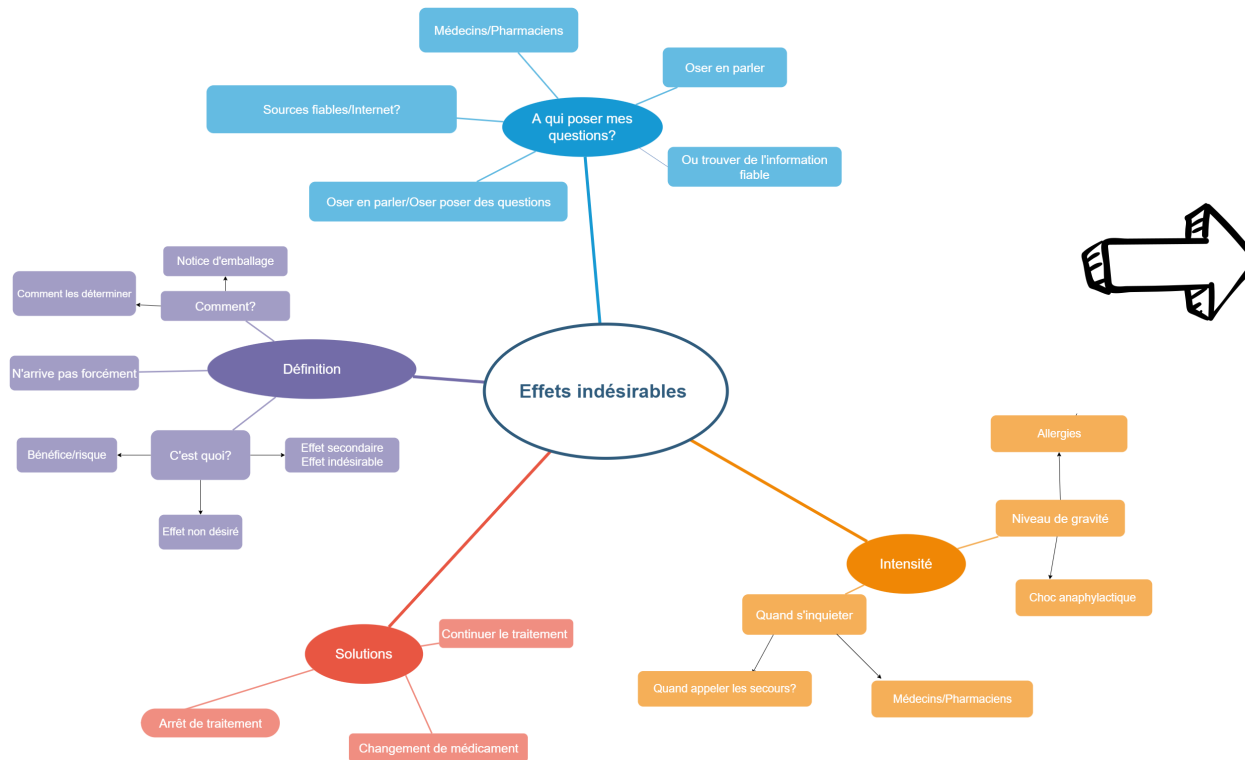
Médecins/Pharmaciens

Oser en parler

Sources fiables/Internet?

A qui poser mes questions?

Ou trouver de l'information fiable

Oser en parler/Oser poser des questions

Notice d'emballage

Comment les déterminer

Comment?

N'arrive pas forcément

Définition

Effets indésirables

Bénéfice/risque

C'est quoi?

Effet secondaire
Effet indésirable

Effet non désiré

Allergies

Niveau de gravité

Intensité

Choc anaphylactique

Quand s'inquieter

Solutions

Continuer le traitement

Quand appeler les secours?

Médecins/Pharmaciens

Arrêt de traitement

Changement de médicament